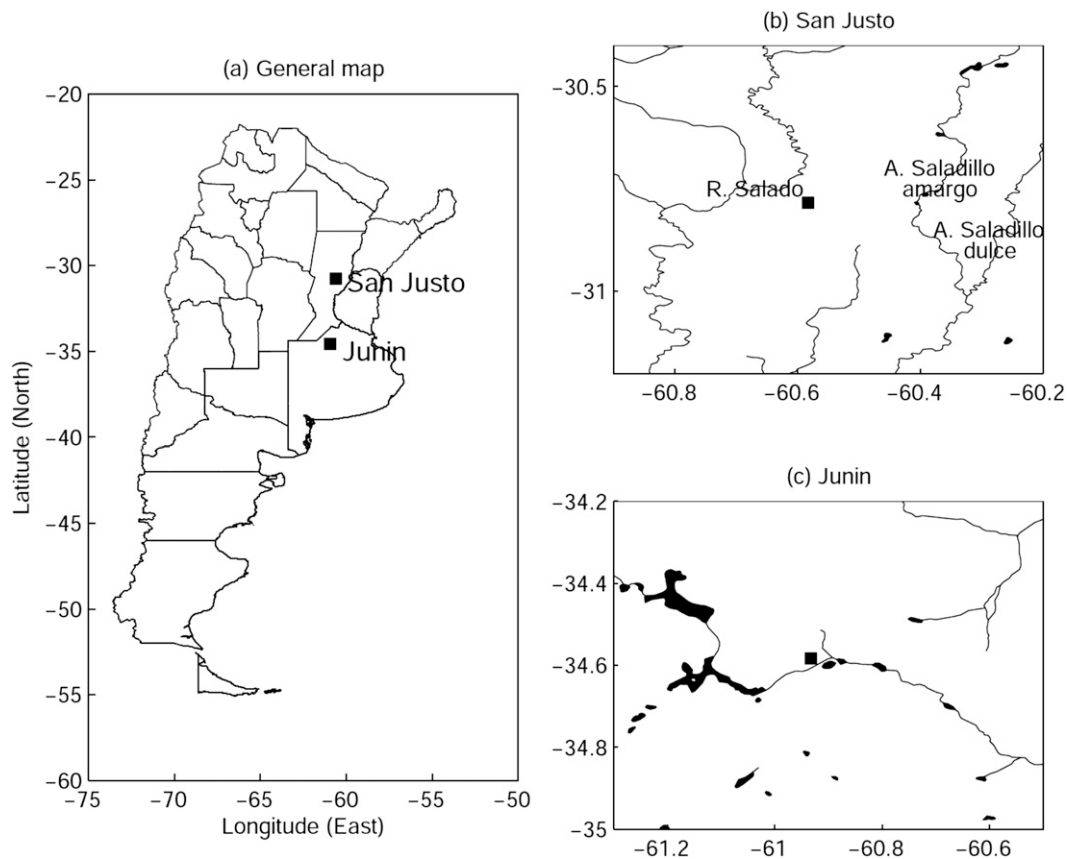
(a) General map

−20
−25
−30
−35
−40
−45
−50
−55
−60

Latitude (North)

San Justo
Junin

−75 −70 −65 −60 −55 −50
Longitude (East)

(b) San Justo

−30.5
−31

R. Salado
A. Saladillo amargo
A. Saladillo dulce

−60.8 −60.6 −60.4 −60.2

(c) Junin

−34.2
−34.4
−34.6
−34.8
−35

−61.2 −61 −60.8 −60.6